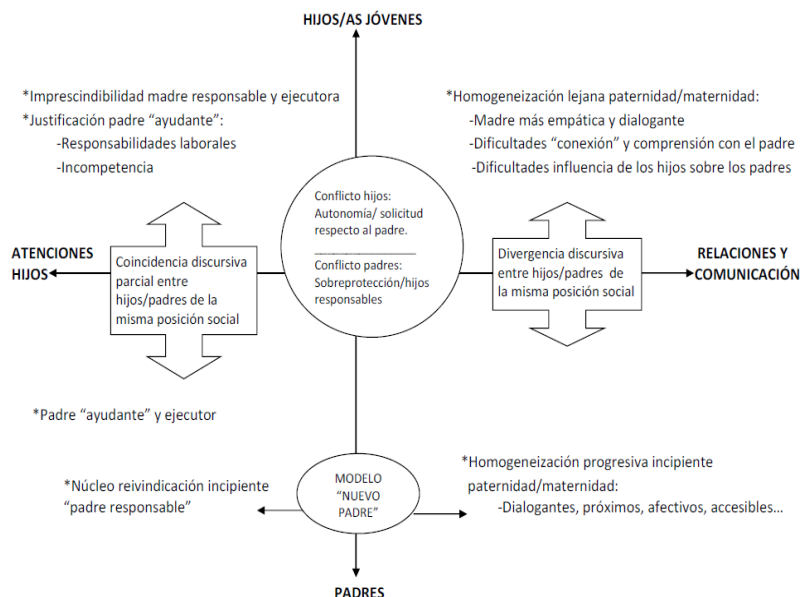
HIJOS/AS JÓVENES

*Imprescindibilidad madre responsable y ejecutora
*Justificación padre "ayudante":
-Responsabilidades laborales
-Incompetencia

*Homogeneización lejana paternidad/maternidad:
-Madre más empática y dialogante
-Dificultades "conexión" y comprensión con el padre
-Dificultades influencia de los hijos sobre los padres

Conflicto hijos: Autonomía/ solicitud respecto al padre.

Conflicto padres: Sobreprotección/hijos responsables

ATENCIONES HIJOS

Coincidencia discursiva parcial entre hijos/padres de la misma posición social

Divergencia discursiva entre hijos/padres de la misma posición social

RELACIONES Y COMUNICACIÓN

*Padre "ayudante" y ejecutor

*Núcleo reivindicación incipiente "padre responsable"

MODELO "NUEVO PADRE"

*Homogeneización progresiva incipiente paternidad/maternidad:
-Dialogantes, próximos, afectivos, accesibles…

PADRES